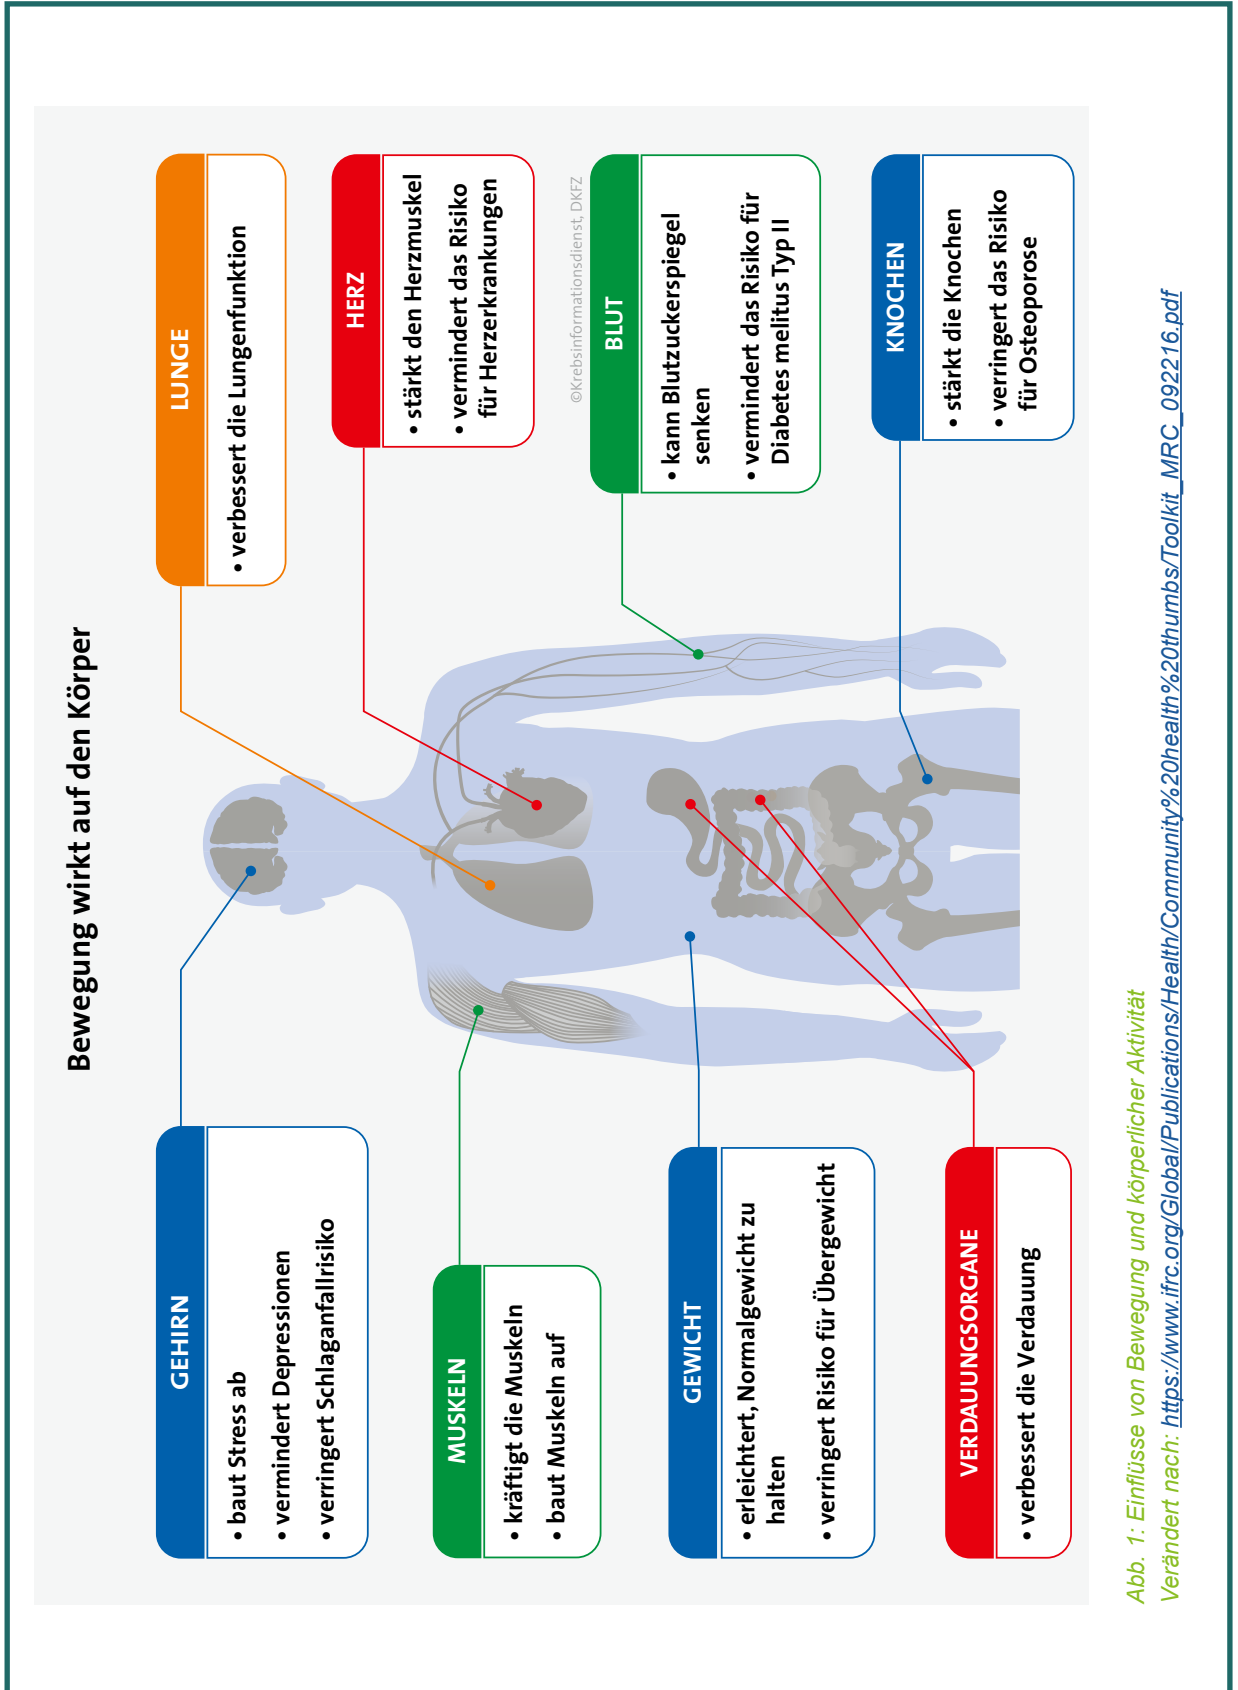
Bewegung wirkt auf den Körper

GEHIRN
• baut Stress ab
• vermindert Depressionen
• verringert Schlaganfallrisiko

MUSKELN
• kräftigt die Muskeln
• baut Muskeln auf

GEWICHT
• erleichtert, Normalgewicht zu halten
• verringert Risiko für Übergewicht

VERDAUUNGSORGANE
• verbessert die Verdauung

LUNGE
• verbessert die Lungenfunktion

HERZ
• stärkt den Herzmuskel
• vermindert das Risiko für Herzerkrankungen

©Krebsinformationsdienst, DKFZ

BLUT
• kann Blutzuckerspiegel senken
• vermindert das Risiko für Diabetes mellitus Typ II

KNOCHEN
• stärkt die Knochen
• verringert das Risiko für Osteoporose

Abb. 1: Einflüsse von Bewegung und körperlicher Aktivität
Verändert nach: https://www.ifrc.org/Global/Publications/Health/Community%20health%20thumbs/Toolkit_MRC_092216.pdf